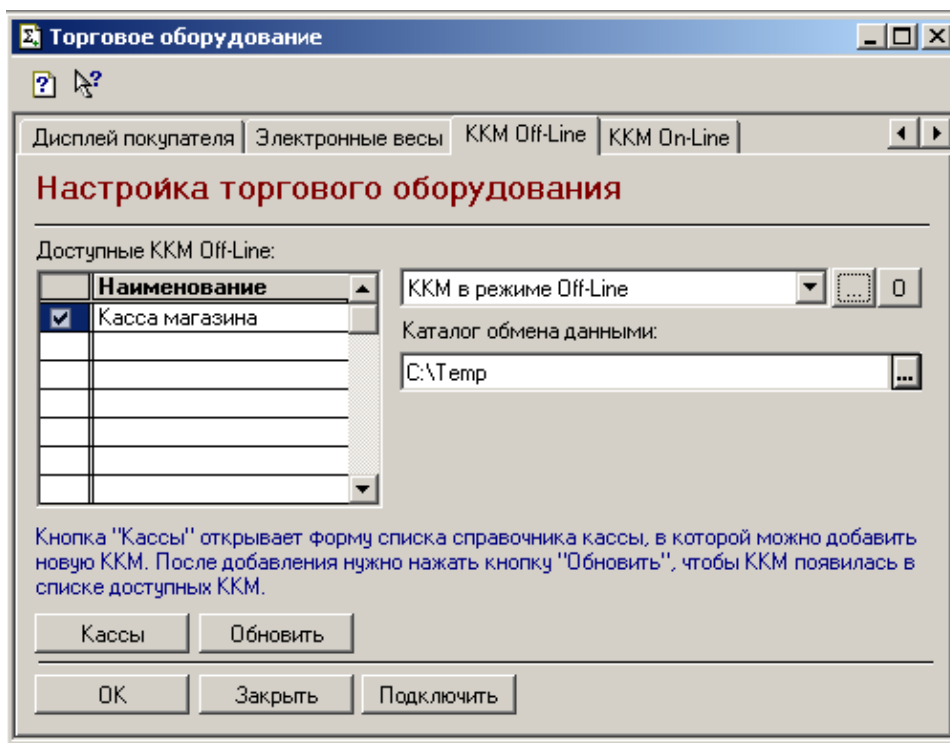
Торговое оборудование

Дисплей покупателя | Электронные весы | ККМ Off-Line | ККМ On-Line

Настройка торгового оборудования

Доступные ККМ Off-Line:

| | Наименование |
|---|---|
| ☑ | Касса магазина |

ККМ в режиме Off-Line

...

0

Каталог обмена данными:

C:\Temp

...

Кнопка "Кассы" открывает форму списка справочника кассы, в которой можно добавить новую ККМ. После добавления нужно нажать кнопку "Обновить", чтобы ККМ появилась в списке доступных ККМ.

Кассы

Обновить

OK

Закрыть

Подключить